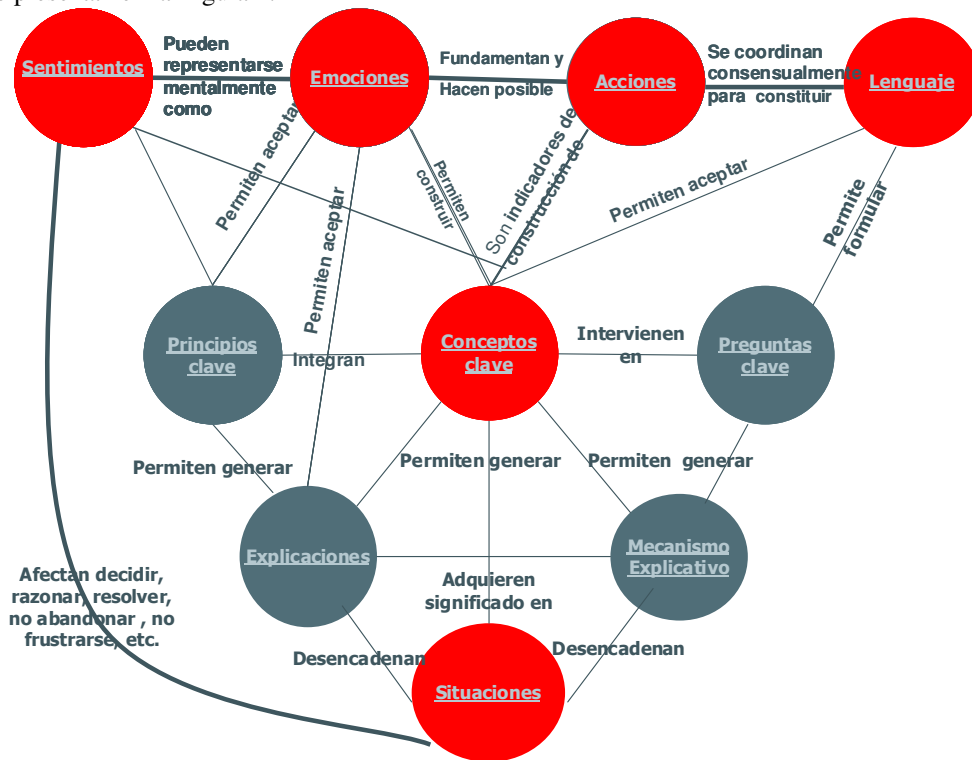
Sentimientos

Pueden representarse mentalmente como

Emociones

Fundamentan y Hacen posible

Acciones

Se coordinan consensualmente para constituir

Lenguaje

Permiten aceptar

Permiten aceptar

Permiten construir

Son indicadores de construcción de

Permiten aceptar

Permite formular

Principios clave

Integran

Conceptos clave

Intervienen en

Preguntas clave

Permiten generar

Permiten generar

Permiten generar

Explicaciones

Mecanismo Explicativo

Afectan decidir, razonar, resolver, no abandonar , no frustrarse, etc.

Adquieren significado en

Desencadenan

Desencadenan

Situaciones